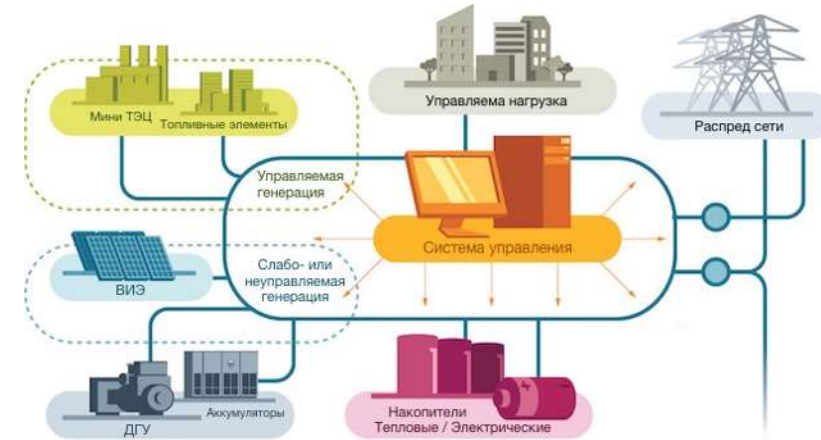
Мини ТЭЦ
Топливные элементы

Управляема нагрузка

Распред сети

Управляемая генерация

Система управления

ВИЭ

Слабо- или неуправляемая генерация

ДГУ
Аккумуляторы

Накопители
Тепловые / Электрические